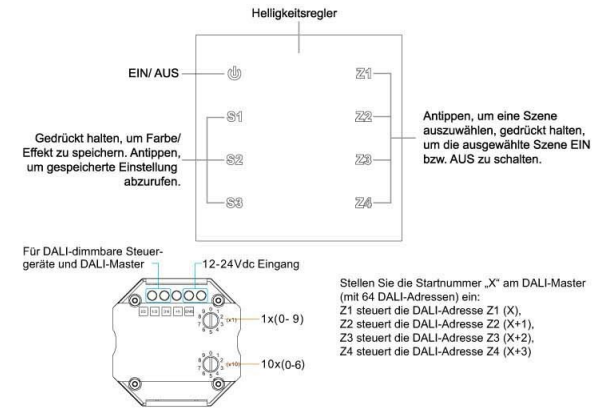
Helligkeitsregler

EIN/ AUS

Gedrückt halten, um Farbe/ Effekt zu speichern. Antippen, um gespeicherte Einstellung abzurufen.

S1

S2

S3

Z1

Z2

Z3

Z4

Antippen, um eine Szene auszuwählen, gedrückt halten, um die ausgewählte Szene EIN bzw. AUS zu schalten.

Für DALI-dimmbare Steuergeräte und DALI-Master

12-24Vdc Eingang

1x(0- 9)

10x(0-6)

Stellen Sie die Startnummer „X" am DALI-Master (mit 64 DALI-Adressen) ein:
Z1 steuert die DALI-Adresse Z1 (X),
Z2 steuert die DALI-Adresse Z2 (X+1),
Z3 steuert die DALI-Adresse Z3 (X+2),
Z4 steuert die DALI-Adresse Z4 (X+3)